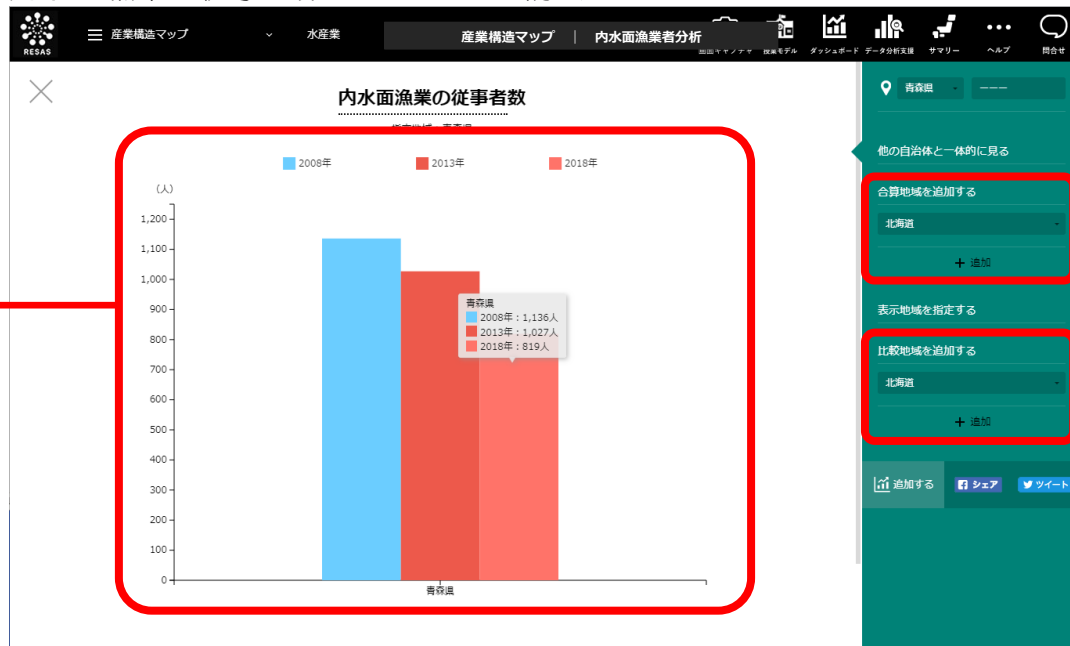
RESAS

産業構造マップ

水産業

産業構造マップ | 内水面漁業者分析

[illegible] 産業モデル ダッシュボード データ分析支援 サマリー ヘルプ 問合せ

内水面漁業の従事者数

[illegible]

2008年 2013年 2018年

（人）

| 1,200 |
|---|
| 1,100 |
| 1,000 |
| 900 |
| 800 |
| 700 |
| 600 |
| 500 |
| 400 |
| 300 |
| 200 |
| 100 |
| 0 |

青森県
2008年：1,136人
2013年：1,027人
2018年：819人

青森県

青森県 ---

他の自治体と一体的に見る

合算地域を追加する

北海道

+ 追加

表示地域を指定する

比較地域を追加する

北海道

+ 追加

追加する シェア ツイート